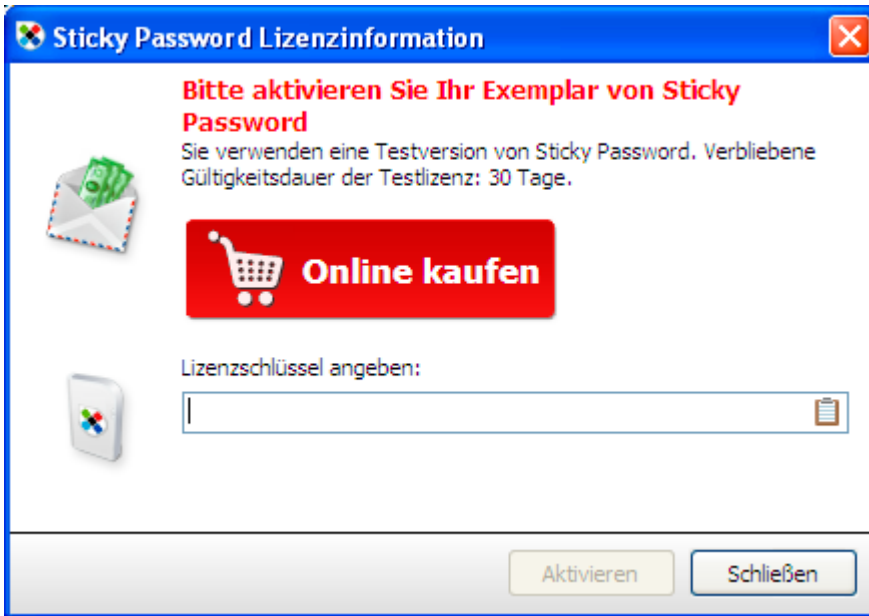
Sticky Password Lizenzinformation

Bitte aktivieren Sie Ihr Exemplar von Sticky Password

Sie verwenden eine Testversion von Sticky Password. Verbliebene Gültigkeitsdauer der Testlizenz: 30 Tage.

Online kaufen

Lizenzschlüssel angeben:

Aktivieren

Schließen